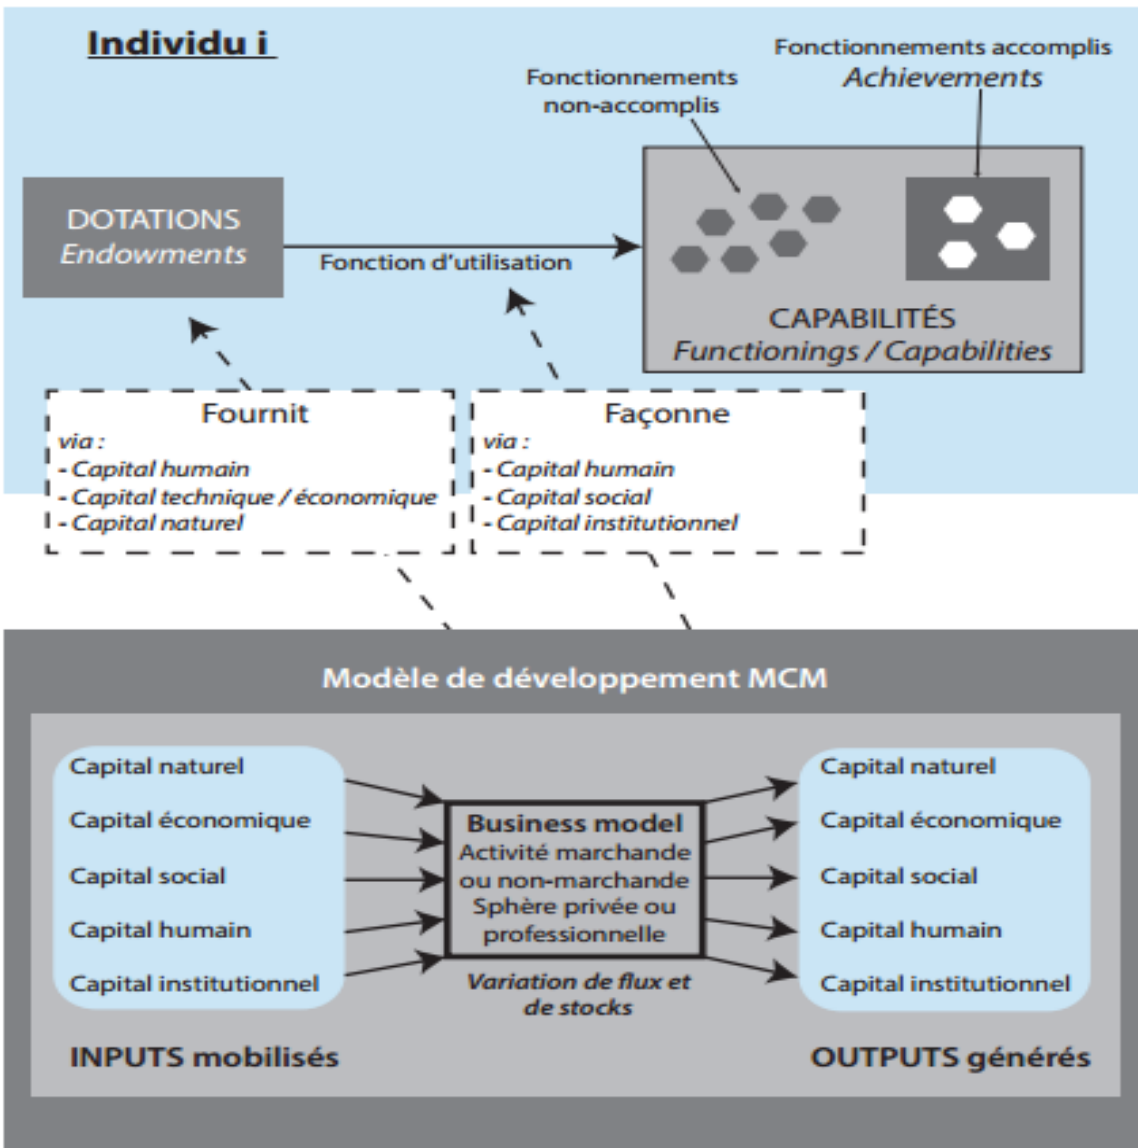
Individu i

Fonctionnements accomplis
Achievements

Fonctionnements non-accomplis

DOTATIONS
Endowments

Fonction d'utilisation

CAPABILITÉS
Functionings / Capabilities

Fournit
via :
- Capital humain
- Capital technique / économique
- Capital naturel

Façonne
via :
- Capital humain
- Capital social
- Capital institutionnel

Modèle de développement MCM

Capital naturel
Capital économique
Capital social
Capital humain
Capital institutionnel

Business model
Activité marchande ou non-marchande
Sphère privée ou professionnelle

Variation de flux et de stocks

Capital naturel
Capital économique
Capital social
Capital humain
Capital institutionnel

INPUTS mobilisés

OUTPUTS générés